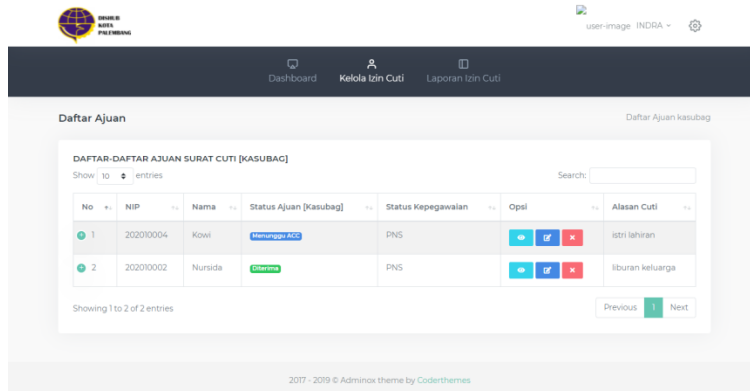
DISHUB KOTA PALEMBANG

user-image INDRA

Dashboard Kelola Izin Cuti Laporan Izin Cuti

Daftar Ajuan

Daftar Ajuan kasubag

DAFTAR-DAFTAR AJUAN SURAT CUTI [KASUBAG]

Show 10 entries

Search:

| No | NIP | Nama | Status Ajuan [Kasubag] | Status Kepegawaian | Opsi | Alasan Cuti |
|---|---|---|---|---|---|---|
| 1 | 202010004 | Kowi | Menunggu ACC | PNS | | istri lahiran |
| 2 | 202010002 | Nursida | Diterima | PNS | | liburan keluarga |

Showing 1 to 2 of 2 entries

Previous 1 Next

2017 - 2019 © Adminox theme by Coderthemes